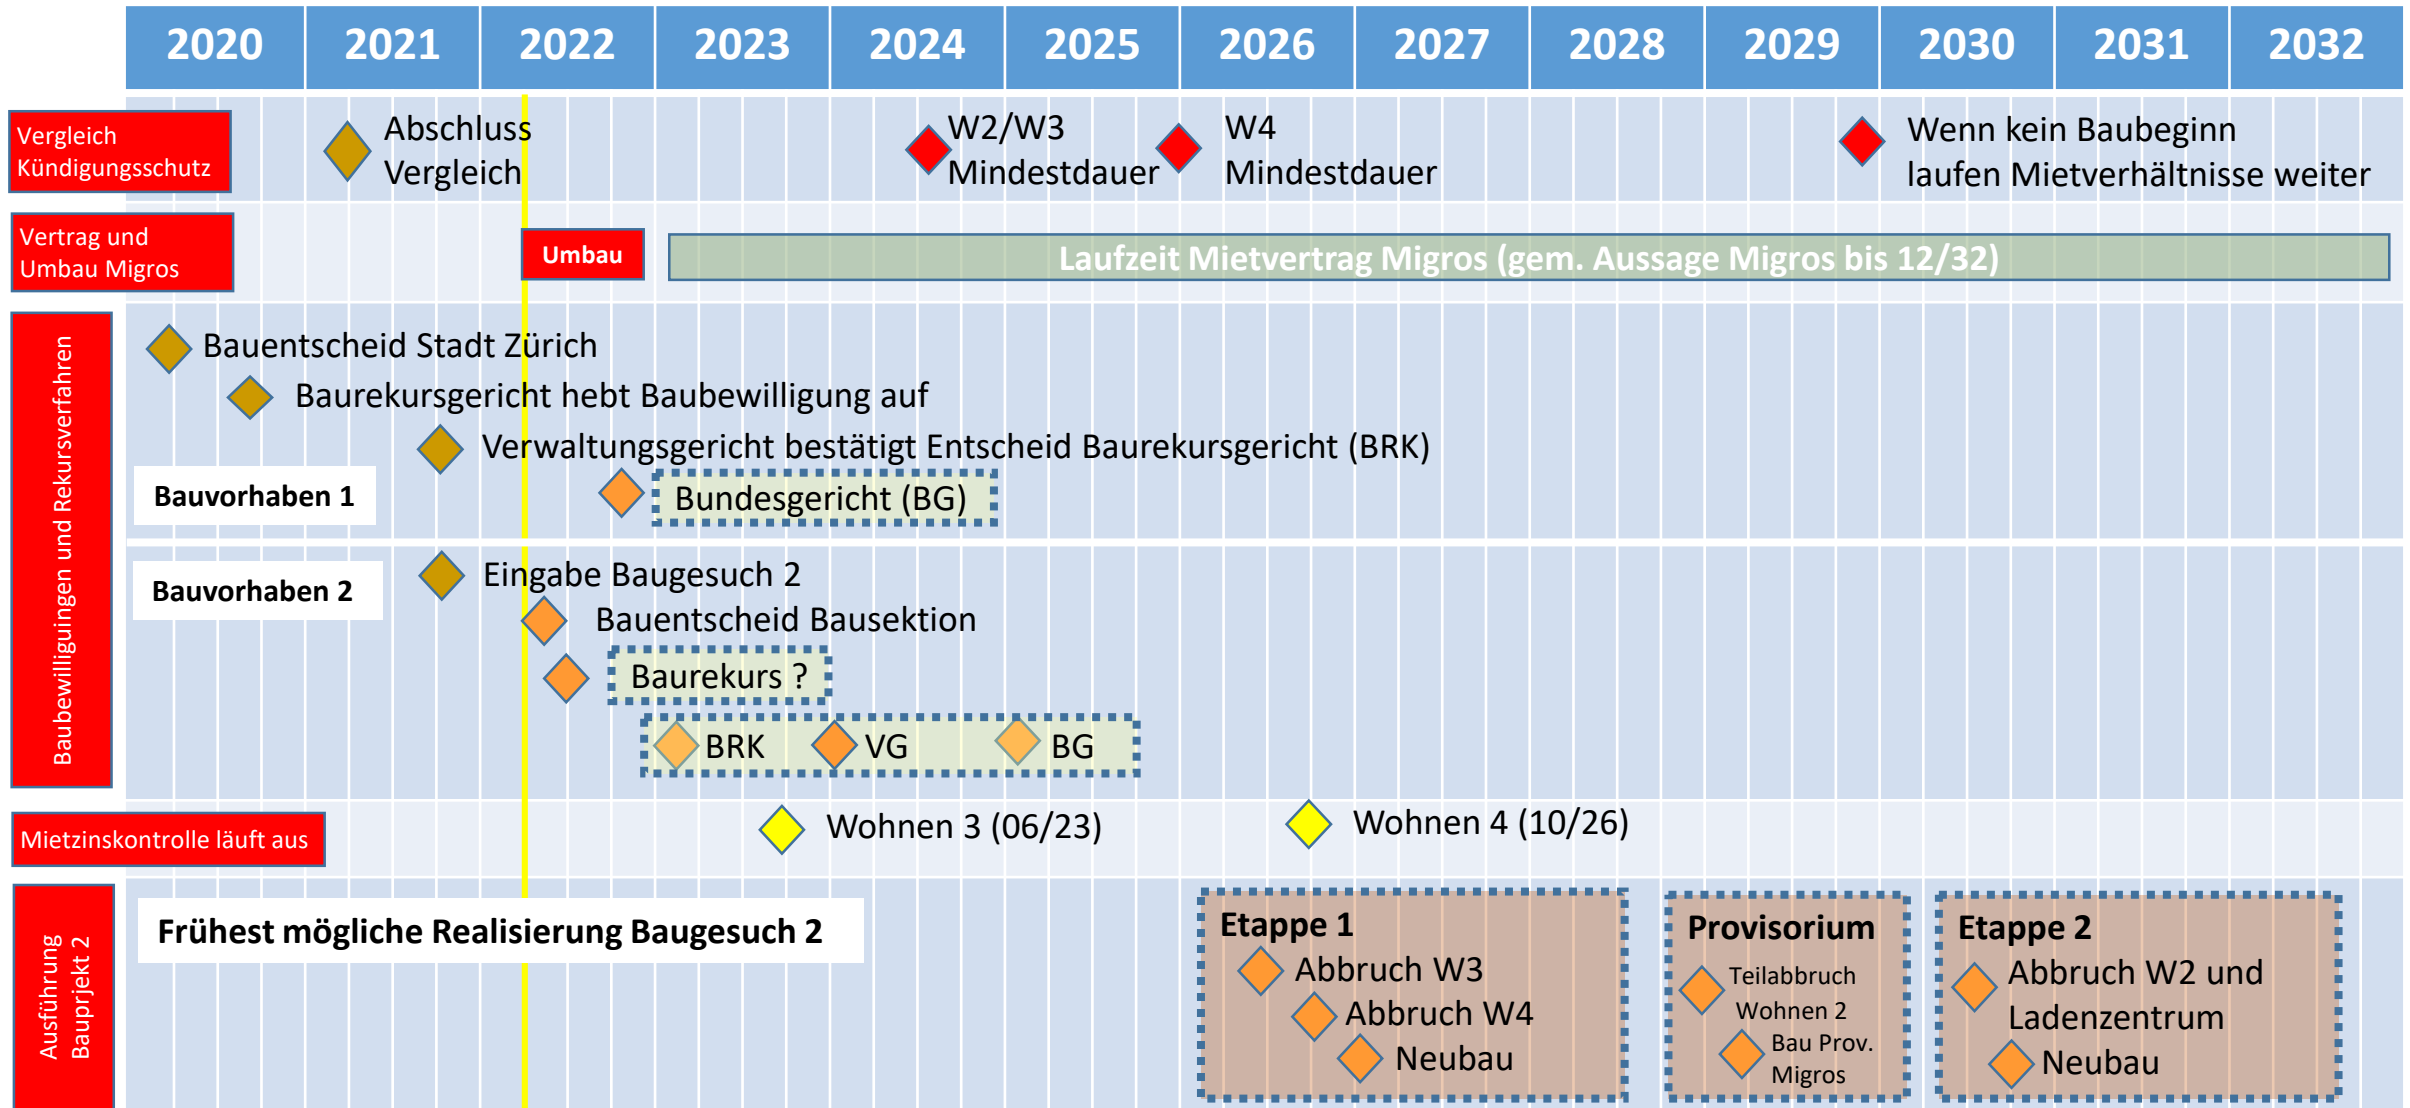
| 2020 | 2021 | 2022 | 2023 | 2024 | 2025 | 2026 | 2027 | 2028 | 2029 | 2030 | 2031 | 2032 |
|---|---|---|---|---|---|---|---|---|---|---|---|---|

Vergleich Kündigungsschutz

Abschluss Vergleich

W2/W3 Mindestdauer

W4 Mindestdauer

Wenn kein Baubeginn laufen Mietverhältnisse weiter

Vertrag und Umbau Migros

Umbau

Laufzeit Mietvertrag Migros (gem. Aussage Migros bis 12/32)

Baubewilliguingen und Rekursverfahren

Bauentscheid Stadt Zürich

Baurekursgericht hebt Baubewilligung auf

Verwaltungsgericht bestätigt Entscheid Baurekursgericht (BRK)

Bauvorhaben 1

Bundesgericht (BG)

Bauvorhaben 2

Eingabe Baugesuch 2

Bauentscheid Bausektion

Baurekurs ?

BRK

VG

BG

Mietzinskontrolle läuft aus

Wohnen 3 (06/23)

Wohnen 4 (10/26)

Ausführung Baupriekt 2

Frühest mögliche Realisierung Baugesuch 2

Etappe 1

Abbruch W3

Abbruch W4

Neubau

Provisorium

Teilabbruch Wohnen 2

Bau Prov. Migros

Etappe 2

Abbruch W2 und Ladenzentrum

Neubau